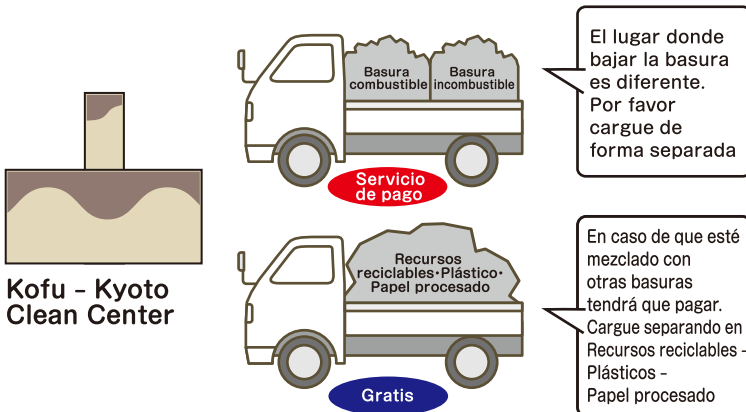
Basura combustible

Basura incombustible

El lugar donde bajar la basura es diferente. Por favor cargue de forma separada

Servicio de pago

Kofu - Kyoto Clean Center

Recursos reciclables･Plástico･Papel procesado

En caso de que esté mezclado con otras basuras tendrá que pagar. Cargue separando en Recursos reciclables - Plásticos - Papel procesado

Gratis